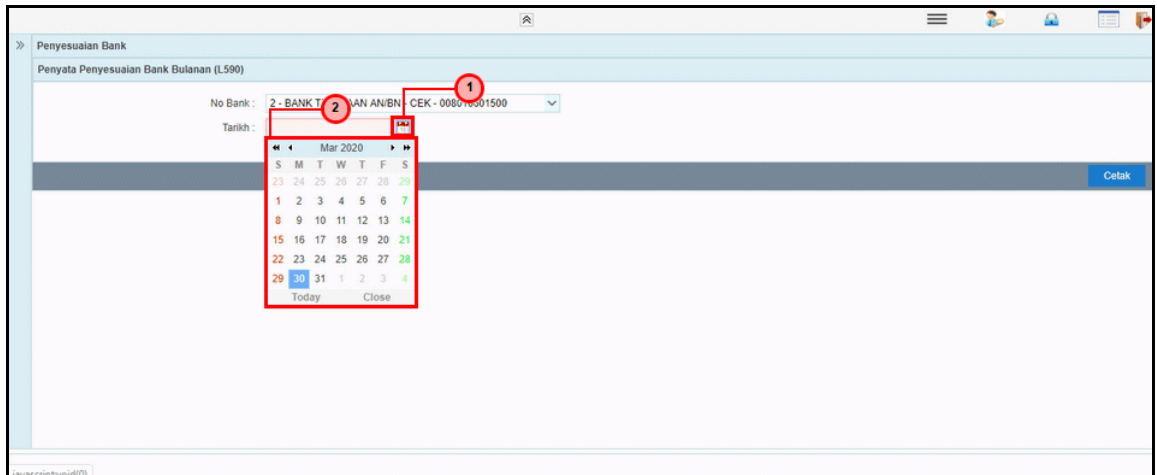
Penyesuaian Bank

Penyata Penyesuaian Bank Bulanan (L590)

No Bank : 2 - BANK T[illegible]AN AN/BN - CEK - 008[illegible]001500

Tarikh :

1

2

Mar 2020

| S | M | T | W | T | F | S |
|---|---|---|---|---|---|---|
| 23 | 24 | 25 | 26 | 27 | 28 | 29 |
| 1 | 2 | 3 | 4 | 5 | 6 | 7 |
| 8 | 9 | 10 | 11 | 12 | 13 | 14 |
| 15 | 16 | 17 | 18 | 19 | 20 | 21 |
| 22 | 23 | 24 | 25 | 26 | 27 | 28 |
| 29 | 30 | 31 | 1 | 2 | 3 | 4 |

Today Close

Cetak

javascript:void(0)